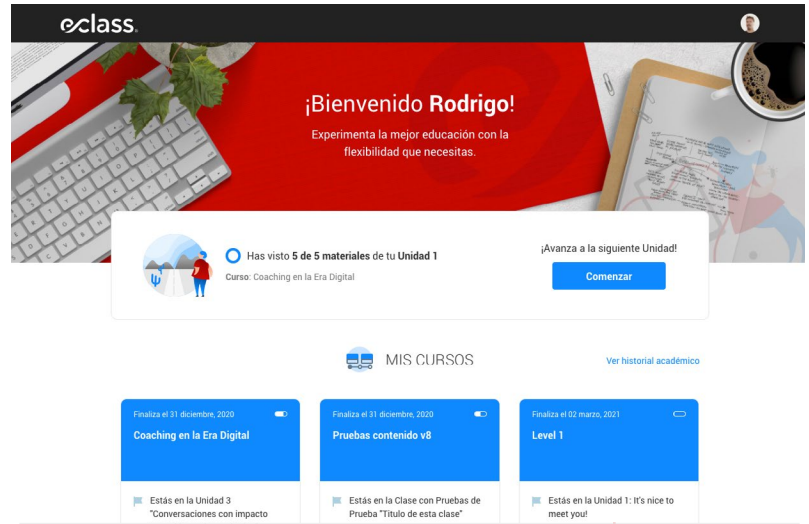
eclass.

¡Bienvenido **Rodrigo**!

Experimenta la mejor educación con la flexibilidad que necesitas.

Has visto **5 de 5 materiales** de tu **Unidad 1**

**Curso**: Coaching en la Era Digital

¡Avanza a la siguiente Unidad!

Comenzar

MIS CURSOS

Ver historial académico

Finaliza el 31 diciembre, 2020

Coaching en la Era Digital

Estás en la Unidad 3 "Conversaciones con impacto

Finaliza el 31 diciembre, 2020

Pruebas contenido v8

Estás en la Clase con Pruebas de Prueba "Titulo de esta clase"

Finaliza el 02 marzo, 2021

Level 1

Estás en la Unidad 1: It's nice to meet you!